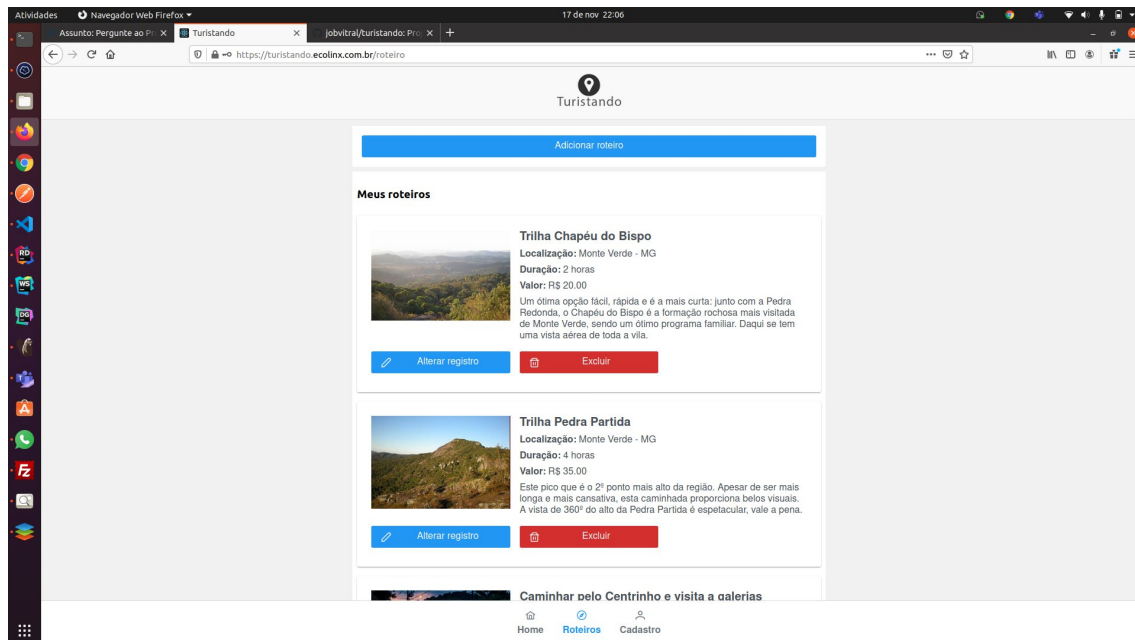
Atividades Navegador Web Firefox 17 de nov 22:06

Assunto: Pergunte ao Pr × Turistando × jobvitral/turistando: Pro × +

https://turistando.ecolinx.com.br/roteiro

Turistando

Adicionar roteiro

Meus roteiros

Trilha Chapéu do Bispo

**Localização:** Monte Verde - MG

**Duração:** 2 horas

**Valor:** R$ 20.00

Um ótima opção fácil, rápida e é a mais curta: junto com a Pedra Redonda, o Chapéu do Bispo é a formação rochosa mais visitada de Monte Verde, sendo um ótimo programa familiar. Daqui se tem uma vista aérea de toda a vila.

Alterar registro Excluir

Trilha Pedra Partida

**Localização:** Monte Verde - MG

**Duração:** 4 horas

**Valor:** R$ 35.00

Este pico que é o 2º ponto mais alto da região. Apesar de ser mais longa e mais cansativa, esta caminhada proporciona belos visuais. A vista de 360º do alto da Pedra Partida é espetacular, vale a pena.

Alterar registro Excluir

Caminhar pelo Centrinho e visita a galerias

Home Roteiros Cadastro